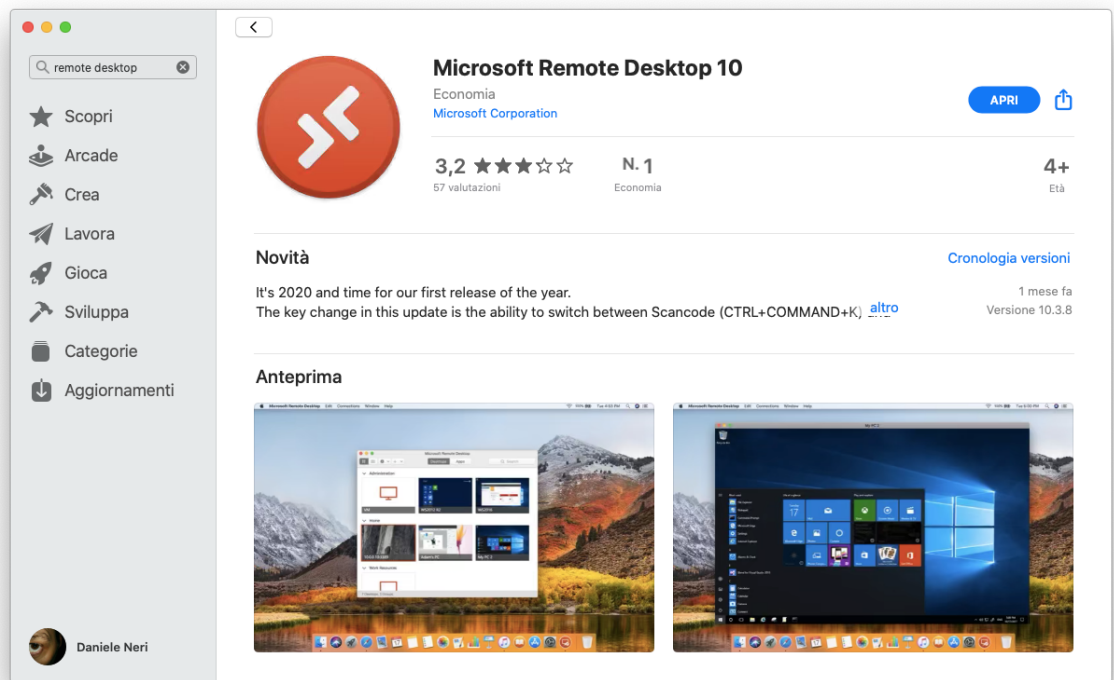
remote desktop

Scopri

Arcade

Crea

Lavora

Gioca

Sviluppa

Categorie

Aggiornamenti

Daniele Neri

Microsoft Remote Desktop 10

Economia

Microsoft Corporation

APRI

3,2 ★★★☆☆
57 valutazioni

N. 1
Economia

4+
Età

Novità

Cronologia versioni

It's 2020 and time for our first release of the year.
The key change in this update is the ability to switch between Scancode (CTRL+COMMAND+K) altro

1 mese fa
Versione 10.3.8

Anteprima

Microsoft Remote Desktop

Microsoft Remote Desktop